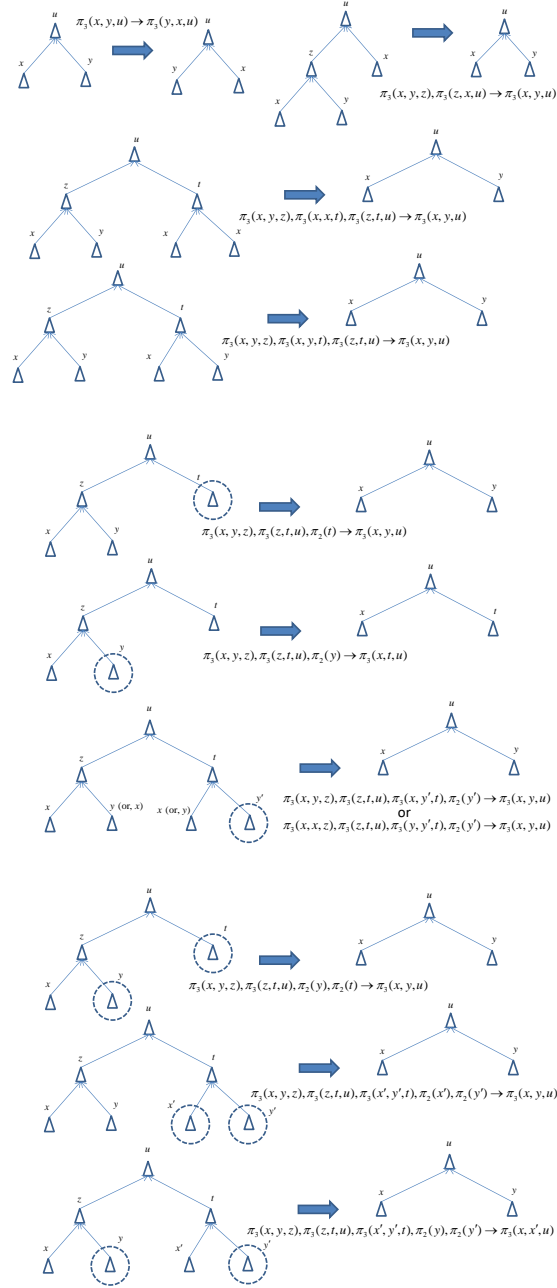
$u$
$x$ $y$
$\pi_3(x,y,u) \to \pi_3(y,x,u)$
$u$
$y$ $x$

$u$
$z$ $x$
$x$ $y$
$u$
$x$ $y$
$\pi_3(x,y,z), \pi_3(z,x,u) \to \pi_3(x,y,u)$

$u$
$z$ $t$
$x$ $y$ $x$ $x$
$u$
$x$ $y$
$\pi_3(x,y,z), \pi_3(x,x,t), \pi_3(z,t,u) \to \pi_3(x,y,u)$

$u$
$z$ $t$
$x$ $y$ $x$ $y$
$u$
$x$ $y$
$\pi_3(x,y,z), \pi_3(x,y,t), \pi_3(z,t,u) \to \pi_3(x,y,u)$

$u$
$z$ $t$
$x$ $y$
$u$
$x$ $y$
$\pi_3(x,y,z), \pi_3(z,t,u), \pi_2(t) \to \pi_3(x,y,u)$

$u$
$z$ $t$
$x$ $y$
$u$
$x$ $t$
$\pi_3(x,y,z), \pi_3(z,t,u), \pi_2(y) \to \pi_3(x,t,u)$

$u$
$z$ $t$
$x$ $y$ (or, $x$) $x$ (or, $y$) $y'$
$u$
$x$ $y$
$\pi_3(x,y,z), \pi_3(z,t,u), \pi_3(x,y',t), \pi_2(y') \to \pi_3(x,y,u)$
or
$\pi_3(x,x,z), \pi_3(z,t,u), \pi_3(y,y',t), \pi_2(y') \to \pi_3(x,y,u)$

$u$
$z$ $t$
$x$ $y$
$u$
$x$ $y$
$\pi_3(x,y,z), \pi_3(z,t,u), \pi_2(y), \pi_2(t) \to \pi_3(x,y,u)$

$u$
$z$ $t$
$x$ $y$ $x'$ $y'$
$u$
$x$ $y$
$\pi_3(x,y,z), \pi_3(z,t,u), \pi_3(x',y',t), \pi_2(x'), \pi_2(y') \to \pi_3(x,y,u)$

$u$
$z$ $t$
$x$ $y$ $x'$ $y'$
$u$
$x$ $y$
$\pi_3(x,y,z), \pi_3(z,t,u), \pi_3(x',y',t), \pi_2(y), \pi_2(y') \to \pi_3(x,x',u)$